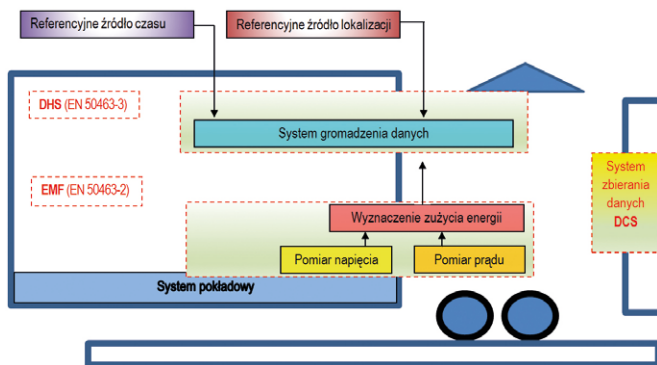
Referencyjne źródło czasu

Referencyjne źródło lokalizacji

DHS (EN 50463-3)

System gromadzenia danych

EMF (EN 50463-2)

Wyznaczenie zużycia energii

Pomiar napięcia

Pomiar prądu

System pokładowy

System zbierania danych DCS